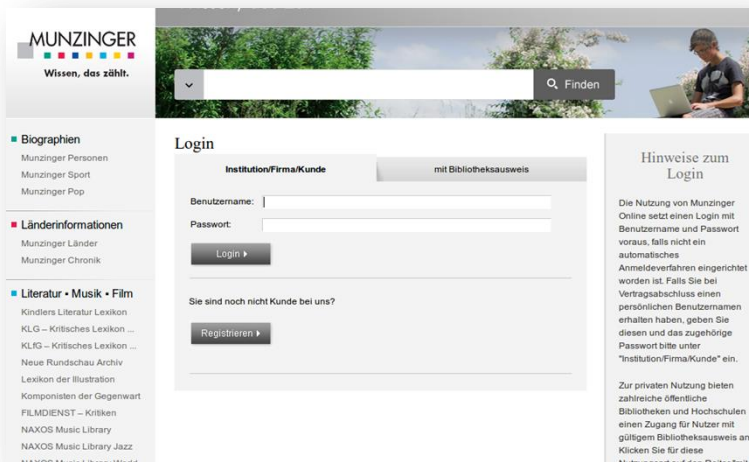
MUNZINGER
Wissen, das zählt.

Finden

Biographien
Munzinger Personen
Munzinger Sport
Munzinger Pop

Länderinformationen
Munzinger Länder
Munzinger Chronik

Literatur • Musik • Film
Kindlers Literatur Lexikon
KLG – Kritisches Lexikon ...
KLfG – Kritisches Lexikon ...
Neue Rundschau Archiv
Lexikon der Illustration
Komponisten der Gegenwart
FILMDIENST – Kritiken
NAXOS Music Library
NAXOS Music Library Jazz
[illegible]

Login

Institution/Firma/Kunde | mit Bibliotheksausweis

Benutzername:
Passwort:
Login ▸

Sie sind noch nicht Kunde bei uns?
Registrieren ▸

Hinweise zum Login

Die Nutzung von Munzinger Online setzt einen Login mit Benutzername und Passwort voraus, falls nicht ein automatisches Anmeldeverfahren eingerichtet worden ist. Falls Sie bei Vertragsabschluss einen persönlichen Benutzernamen erhalten haben, geben Sie diesen und das zugehörige Passwort bitte unter "Institution/Firma/Kunde" ein.

Zur privaten Nutzung bieten zahlreiche öffentliche Bibliotheken und Hochschulen einen Zugang für Nutzer mit gültigem Bibliotheksausweis an. Klicken Sie für diese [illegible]